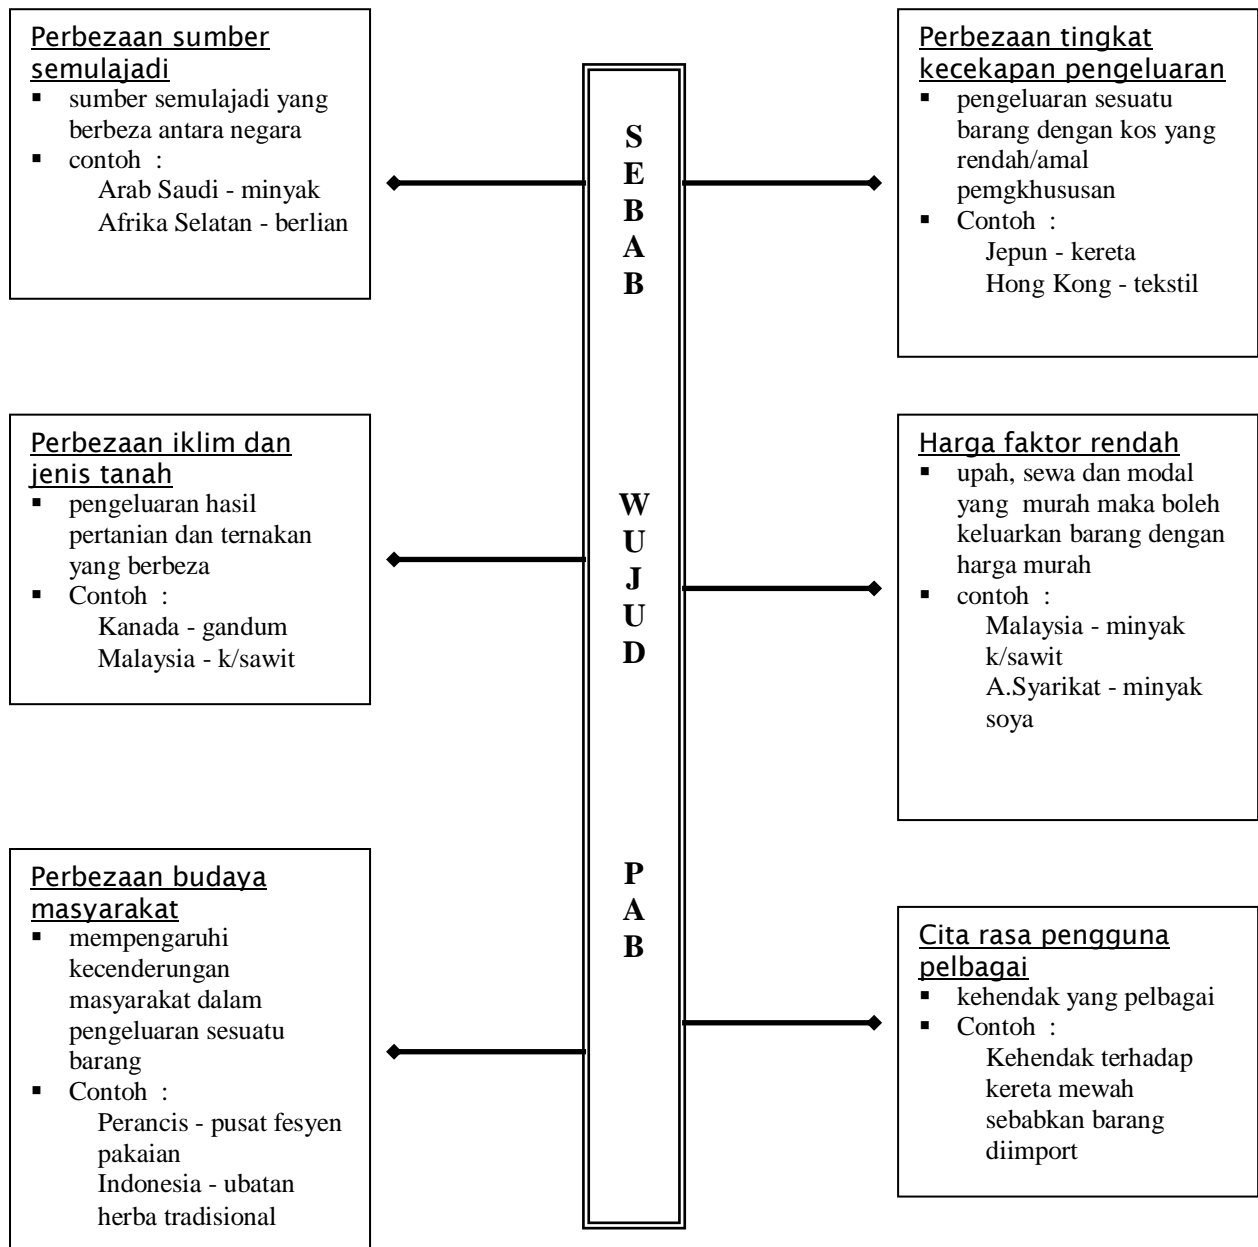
Perbezaan sumber semulajadi
- sumber semulajadi yang berbeza antara negara
- contoh :
Arab Saudi - minyak
Afrika Selatan - berlian

Perbezaan tingkat kecekapan pengeluaran
- pengeluaran sesuatu barang dengan kos yang rendah/amal pemgkhususan
- Contoh :
Jepun - kereta
Hong Kong - tekstil

S
E
B
A
B

W
U
J
U
D

P
A
B

Perbezaan iklim dan jenis tanah
- pengeluaran hasil pertanian dan ternakan yang berbeza
- Contoh :
Kanada - gandum
Malaysia - k/sawit

Harga faktor rendah
- upah, sewa dan modal yang murah maka boleh keluarkan barang dengan harga murah
- contoh :
Malaysia - minyak k/sawit
A.Syarikat - minyak soya

Perbezaan budaya masyarakat
- mempengaruhi kecenderungan masyarakat dalam pengeluaran sesuatu barang
- Contoh :
Perancis - pusat fesyen pakaian
Indonesia - ubatan herba tradisional

Cita rasa pengguna pelbagai
- kehendak yang pelbagai
- Contoh :
Kehendak terhadap kereta mewah sebabkan barang diimport